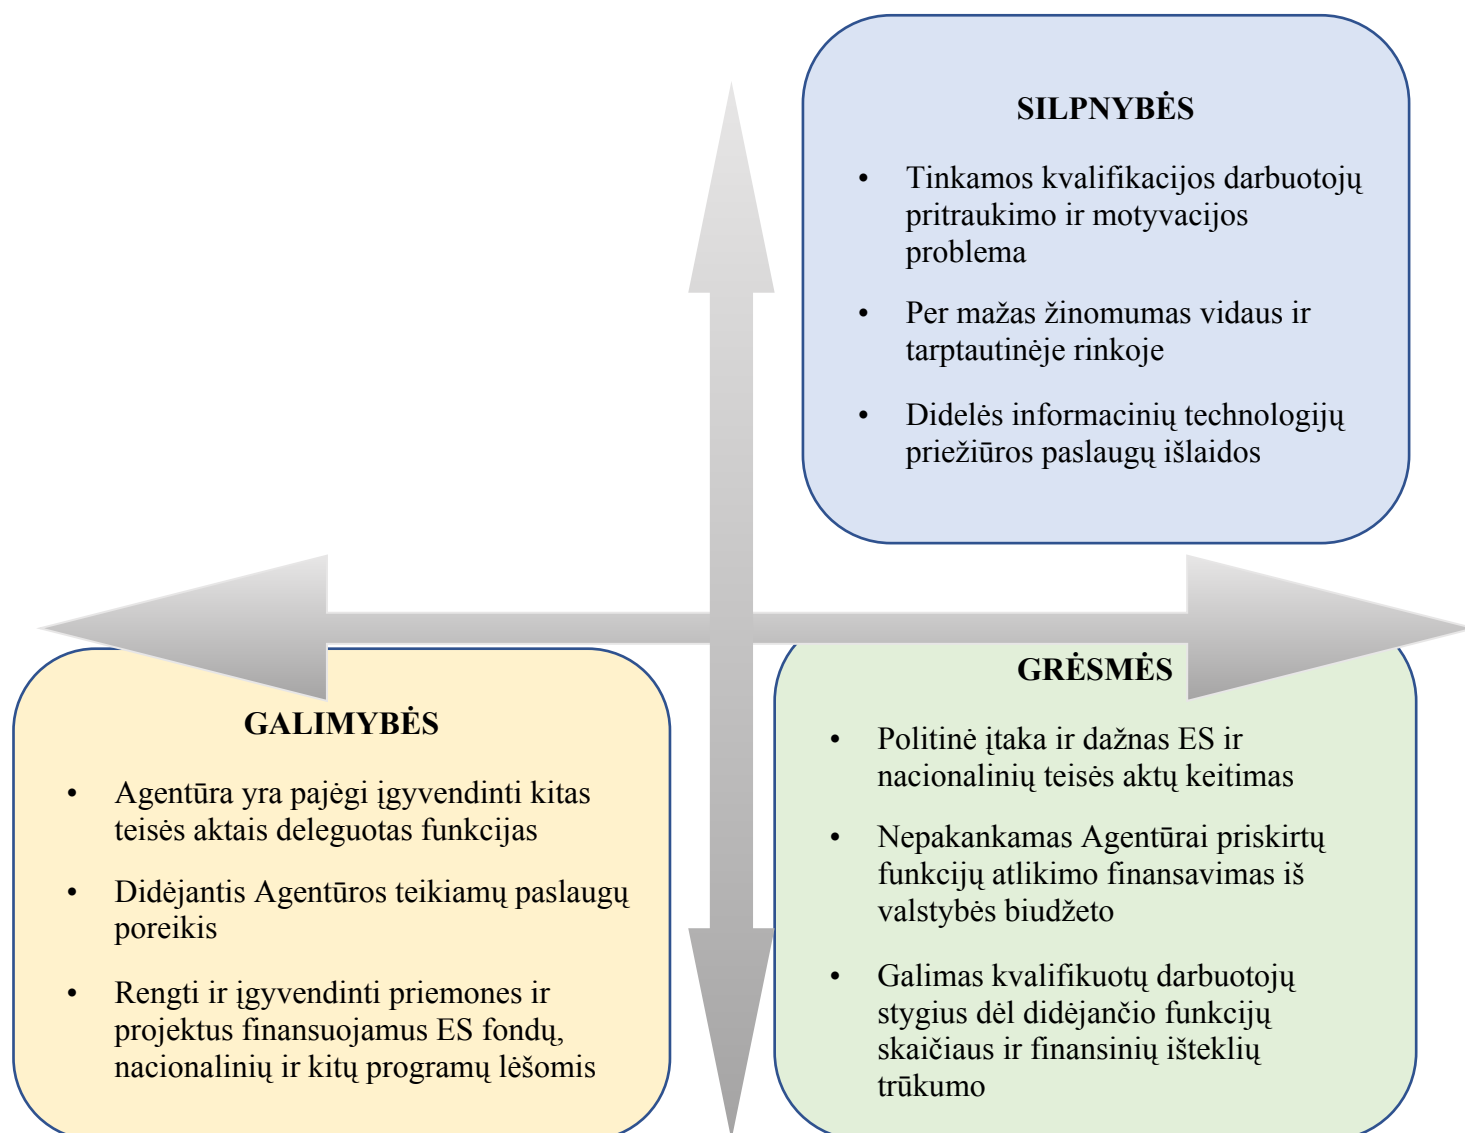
SILPNYBĖS

- Tinkamos kvalifikacijos darbuotojų pritraukimo ir motyvacijos problema
- Per mažas žinomumas vidaus ir tarptautinėje rinkoje
- Didelės informacinių technologijų priežiūros paslaugų išlaidos

GALIMYBĖS

- Agentūra yra pajėgi įgyvendinti kitas teisės aktais deleguotas funkcijas
- Didėjantis Agentūros teikiamų paslaugų poreikis
- Rengti ir įgyvendinti priemones ir projektus finansuojamus ES fondų, nacionalinių ir kitų programų lėšomis

GRĖSMĖS

- Politinė įtaka ir dažnas ES ir nacionalinių teisės aktų keitimas
- Nepakankamas Agentūrai priskirtų funkcijų atlikimo finansavimas iš valstybės biudžeto
- Galimas kvalifikuotų darbuotojų stygius dėl didėjančio funkcijų skaičiaus ir finansinių išteklių trūkumo